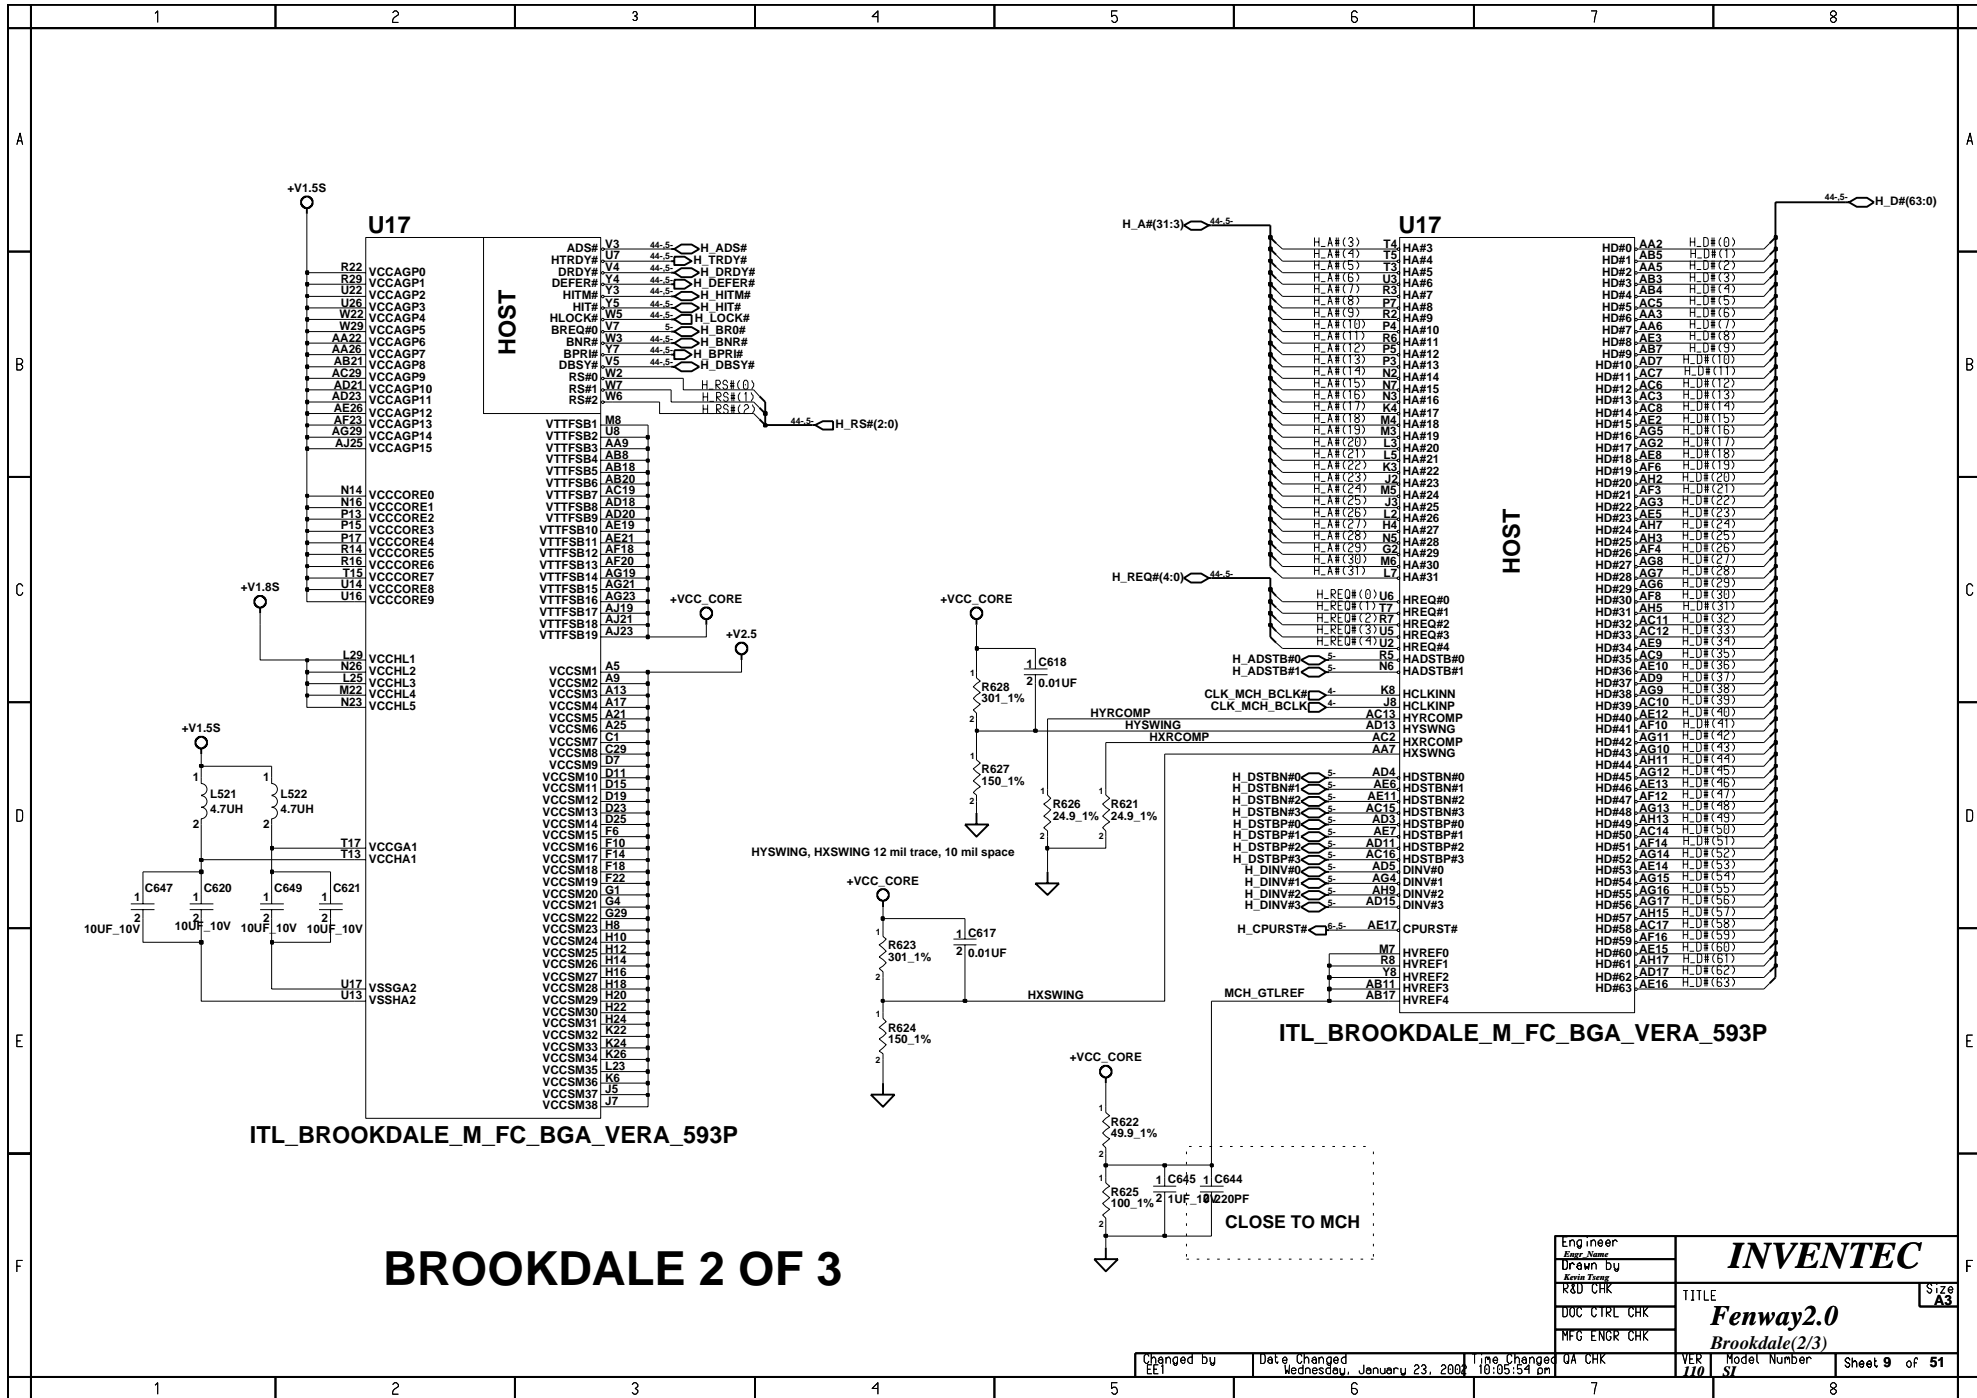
1 2 3 4 5 6 7 8

A B C D E F

+V1.5S

U17

R22 VCCAGP0
R29 VCCAGP1
U22 VCCAGP2
U26 VCCAGP3
W22 VCCAGP4
W29 VCCAGP5
AA22 VCCAGP6
AA26 VCCAGP7
AB21 VCCAGP8
AC29 VCCAGP9
AD21 VCCAGP10
AD23 VCCAGP11
AE26 VCCAGP12
AF23 VCCAGP13
AG29 VCCAGP14
AJ25 VCCAGP15

N14 VCCCORE0
N16 VCCCORE1
P13 VCCCORE2
P15 VCCCORE3
P17 VCCCORE4
R14 VCCCORE5
R16 VCCCORE6
T15 VCCCORE7
U14 VCCCORE8
U16 VCCCORE9

+V1.8S

L29 VCCHL1
N26 VCCHL2
L25 VCCHL3
M22 VCCHL4
N23 VCCHL5

+V1.5S

L521 4.7UH
L522 4.7UH

T17 VCCGA1
T13 VCCHA1

C647 C620 C649 C621
10UF_10V 10UF_10V 10UF_10V 10UF_10V

U17 VSSGA2
U13 VSSHA2

HOST

ADS# V3 H_ADS#
HTRDY# U7 H_TRDY#
DRDY# V4 H_DRDY#
DEFER# Y4 H_DEFER#
HITM# Y3 H_HITM#
HIT# Y5 H_HIT#
HLOCK# W5 H_LOCK#
BREQ#0 V7 H_BR0#
BNR# W3 H_BNR#
BPRI# Y7 H_BPRI#
DBSY# V5 H_DBSY#
RS#0 W2 H_RS#(0)
RS#1 W7 H_RS#(1)
RS#2 W6 H_RS#(2)
44-5- H_RS#(2:0)

VTTFSB1 M8
VTTFSB2 U8
VTTFSB3 AA9
VTTFSB4 AB8
VTTFSB5 AB18
VTTFSB6 AB20
VTTFSB7 AC19
VTTFSB8 AD18
VTTFSB9 AD20
VTTFSB10 AE19
VTTFSB11 AE21
VTTFSB12 AF18
VTTFSB13 AF20
VTTFSB14 AG19
VTTFSB15 AG21
VTTFSB16 AG23
VTTFSB17 AJ19
VTTFSB18 AJ21
VTTFSB19 AJ23
+VCC_CORE
+V2.5

VCCSM1 A5
VCCSM2 A9
VCCSM3 A13
VCCSM4 A17
VCCSM5 A21
VCCSM6 A25
VCCSM7 C1
VCCSM8 C29
VCCSM9 D7
VCCSM10 D11
VCCSM11 D15
VCCSM12 D19
VCCSM13 D23
VCCSM14 D25
VCCSM15 F6
VCCSM16 F10
VCCSM17 F14
VCCSM18 F18
VCCSM19 F22
VCCSM20 G1
VCCSM21 G4
VCCSM22 G29
VCCSM23 H8
VCCSM24 H10
VCCSM25 H12
VCCSM26 H14
VCCSM27 H16
VCCSM28 H18
VCCSM29 H20
VCCSM30 H22
VCCSM31 H24
VCCSM32 K22
VCCSM33 K24
VCCSM34 K26
VCCSM35 L23
VCCSM36 K6
VCCSM37 J5
VCCSM38 J7

ITL_BROOKDALE_M_FC_BGA_VERA_593P

+VCC_CORE
C618 0.01UF
R628 301_1%
R627 150_1%
HYSWING, HXSWING 12 mil trace, 10 mil space
R626 24.9_1%
R621 24.9_1%

+VCC_CORE
R623 301_1%
C617 0.01UF
R624 150_1%
HXSWING

+VCC_CORE
R622 49.9_1%
R625 100_1%
C645 1UF_10V
C644 220PF
CLOSE TO MCH

BROOKDALE 2 OF 3

H_A#(31:3) 44-5-
U17
H_A#(3) T4 HA#3
H_A#(4) T5 HA#4
H_A#(5) T3 HA#5
H_A#(6) U3 HA#6
H_A#(7) R3 HA#7
H_A#(8) P7 HA#8
H_A#(9) R2 HA#9
H_A#(10) P4 HA#10
H_A#(11) R6 HA#11
H_A#(12) P5 HA#12
H_A#(13) P3 HA#13
H_A#(14) N2 HA#14
H_A#(15) N7 HA#15
H_A#(16) N3 HA#16
H_A#(17) K4 HA#17
H_A#(18) M4 HA#18
H_A#(19) M3 HA#19
H_A#(20) L3 HA#20
H_A#(21) L5 HA#21
H_A#(22) K3 HA#22
H_A#(23) J2 HA#23
H_A#(24) M5 HA#24
H_A#(25) J3 HA#25
H_A#(26) L2 HA#26
H_A#(27) H4 HA#27
H_A#(28) N5 HA#28
H_A#(29) G2 HA#29
H_A#(30) M6 HA#30
H_A#(31) L7 HA#31
H_REQ#(4:0) 44-5-
H_REQ#(0) U6 HREQ#0
H_REQ#(1) T7 HREQ#1
H_REQ#(2) R7 HREQ#2
H_REQ#(3) U5 HREQ#3
H_REQ#(4) U2 HREQ#4
H_ADSTB#0 R5 HADSTB#0
H_ADSTB#1 N6 HADSTB#1
CLK_MCH_BCLK# K8 HCLKINN
CLK_MCH_BCLK J8 HCLKINP
HYRCOMP AC13 HYRCOMP
HYSWING AD13 HYSWNG
HXRCOMP AC2 HXRCOMP
AA7 HXSWNG
H_DSTBN#0 AD4 HDSTBN#0
H_DSTBN#1 AE6 HDSTBN#1
H_DSTBN#2 AE11 HDSTBN#2
H_DSTBN#3 AC15 HDSTBN#3
H_DSTBP#0 AD3 HDSTBP#0
H_DSTBP#1 AE7 HDSTBP#1
H_DSTBP#2 AD11 HDSTBP#2
H_DSTBP#3 AC16 HDSTBP#3
H_DINV#0 AD5 DINV#0
H_DINV#1 AG4 DINV#1
H_DINV#2 AH9 DINV#2
H_DINV#3 AD15 DINV#3
H_CPURST# 6-5- AE17 CPURST#
M7 HVREF0
R8 HVREF1
Y8 HVREF2
AB11 HVREF3
MCH_GTLREF AB17 HVREF4

HOST

44-5- H_D#(63:0)
HD#0 AA2 H_D#(0)
HD#1 AB5 H_D#(1)
HD#2 AA5 H_D#(2)
HD#3 AB3 H_D#(3)
HD#4 AB4 H_D#(4)
HD#5 AC5 H_D#(5)
HD#6 AA3 H_D#(6)
HD#7 AA6 H_D#(7)
HD#8 AE3 H_D#(8)
HD#9 AB7 H_D#(9)
HD#10 AD7 H_D#(10)
HD#11 AC7 H_D#(11)
HD#12 AC6 H_D#(12)
HD#13 AC3 H_D#(13)
HD#14 AC8 H_D#(14)
HD#15 AE2 H_D#(15)
HD#16 AG5 H_D#(16)
HD#17 AG2 H_D#(17)
HD#18 AE8 H_D#(18)
HD#19 AF6 H_D#(19)
HD#20 AH2 H_D#(20)
HD#21 AF3 H_D#(21)
HD#22 AG3 H_D#(22)
HD#23 AE5 H_D#(23)
HD#24 AH7 H_D#(24)
HD#25 AH3 H_D#(25)
HD#26 AF4 H_D#(26)
HD#27 AG8 H_D#(27)
HD#28 AG7 H_D#(28)
HD#29 AG6 H_D#(29)
HD#30 AF8 H_D#(30)
HD#31 AH5 H_D#(31)
HD#32 AC11 H_D#(32)
HD#33 AC12 H_D#(33)
HD#34 AE9 H_D#(34)
HD#35 AC9 H_D#(35)
HD#36 AE10 H_D#(36)
HD#37 AD9 H_D#(37)
HD#38 AG9 H_D#(38)
HD#39 AC10 H_D#(39)
HD#40 AE12 H_D#(40)
HD#41 AF10 H_D#(41)
HD#42 AG11 H_D#(42)
HD#43 AG10 H_D#(43)
HD#44 AH11 H_D#(44)
HD#45 AG12 H_D#(45)
HD#46 AE13 H_D#(46)
HD#47 AF12 H_D#(47)
HD#48 AG13 H_D#(48)
HD#49 AH13 H_D#(49)
HD#50 AC14 H_D#(50)
HD#51 AF14 H_D#(51)
HD#52 AG14 H_D#(52)
HD#53 AE14 H_D#(53)
HD#54 AG15 H_D#(54)
HD#55 AG16 H_D#(55)
HD#56 AG17 H_D#(56)
HD#57 AH15 H_D#(57)
HD#58 AC17 H_D#(58)
HD#59 AF16 H_D#(59)
HD#60 AE15 H_D#(60)
HD#61 AH17 H_D#(61)
HD#62 AD17 H_D#(62)
HD#63 AE16 H_D#(63)

ITL_BROOKDALE_M_FC_BGA_VERA_593P

Engineer Engr_Name
Drawn by Kevin Tseng
R&D CHK
DOC CTRL CHK
MFG ENGR CHK
QA CHK
INVENTEC
TITLE Fenway2.0
Brookdale(2/3)
Size A3
VER 110 Model Number SI Sheet 9 of 51
Changed by EE1
Date Changed Wednesday, January 23, 2002
Time Changed 10:05:54 pm